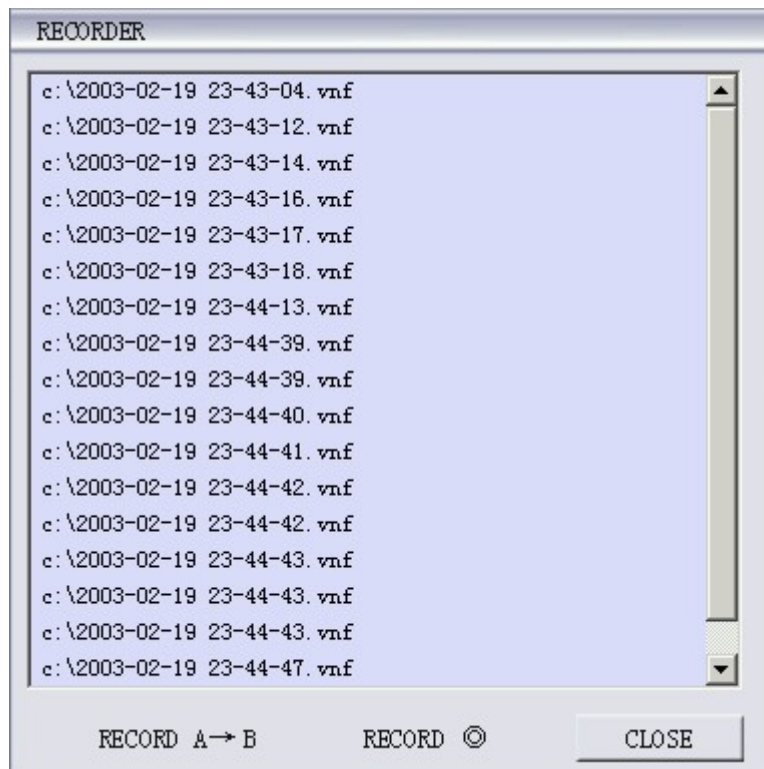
RECORDER

c:\2003-02-19 23-43-04.vnf
c:\2003-02-19 23-43-12.vnf
c:\2003-02-19 23-43-14.vnf
c:\2003-02-19 23-43-16.vnf
c:\2003-02-19 23-43-17.vnf
c:\2003-02-19 23-43-18.vnf
c:\2003-02-19 23-44-13.vnf
c:\2003-02-19 23-44-39.vnf
c:\2003-02-19 23-44-39.vnf
c:\2003-02-19 23-44-40.vnf
c:\2003-02-19 23-44-41.vnf
c:\2003-02-19 23-44-42.vnf
c:\2003-02-19 23-44-42.vnf
c:\2003-02-19 23-44-43.vnf
c:\2003-02-19 23-44-43.vnf
c:\2003-02-19 23-44-43.vnf
c:\2003-02-19 23-44-47.vnf

RECORD A→B
RECORD ◎
CLOSE